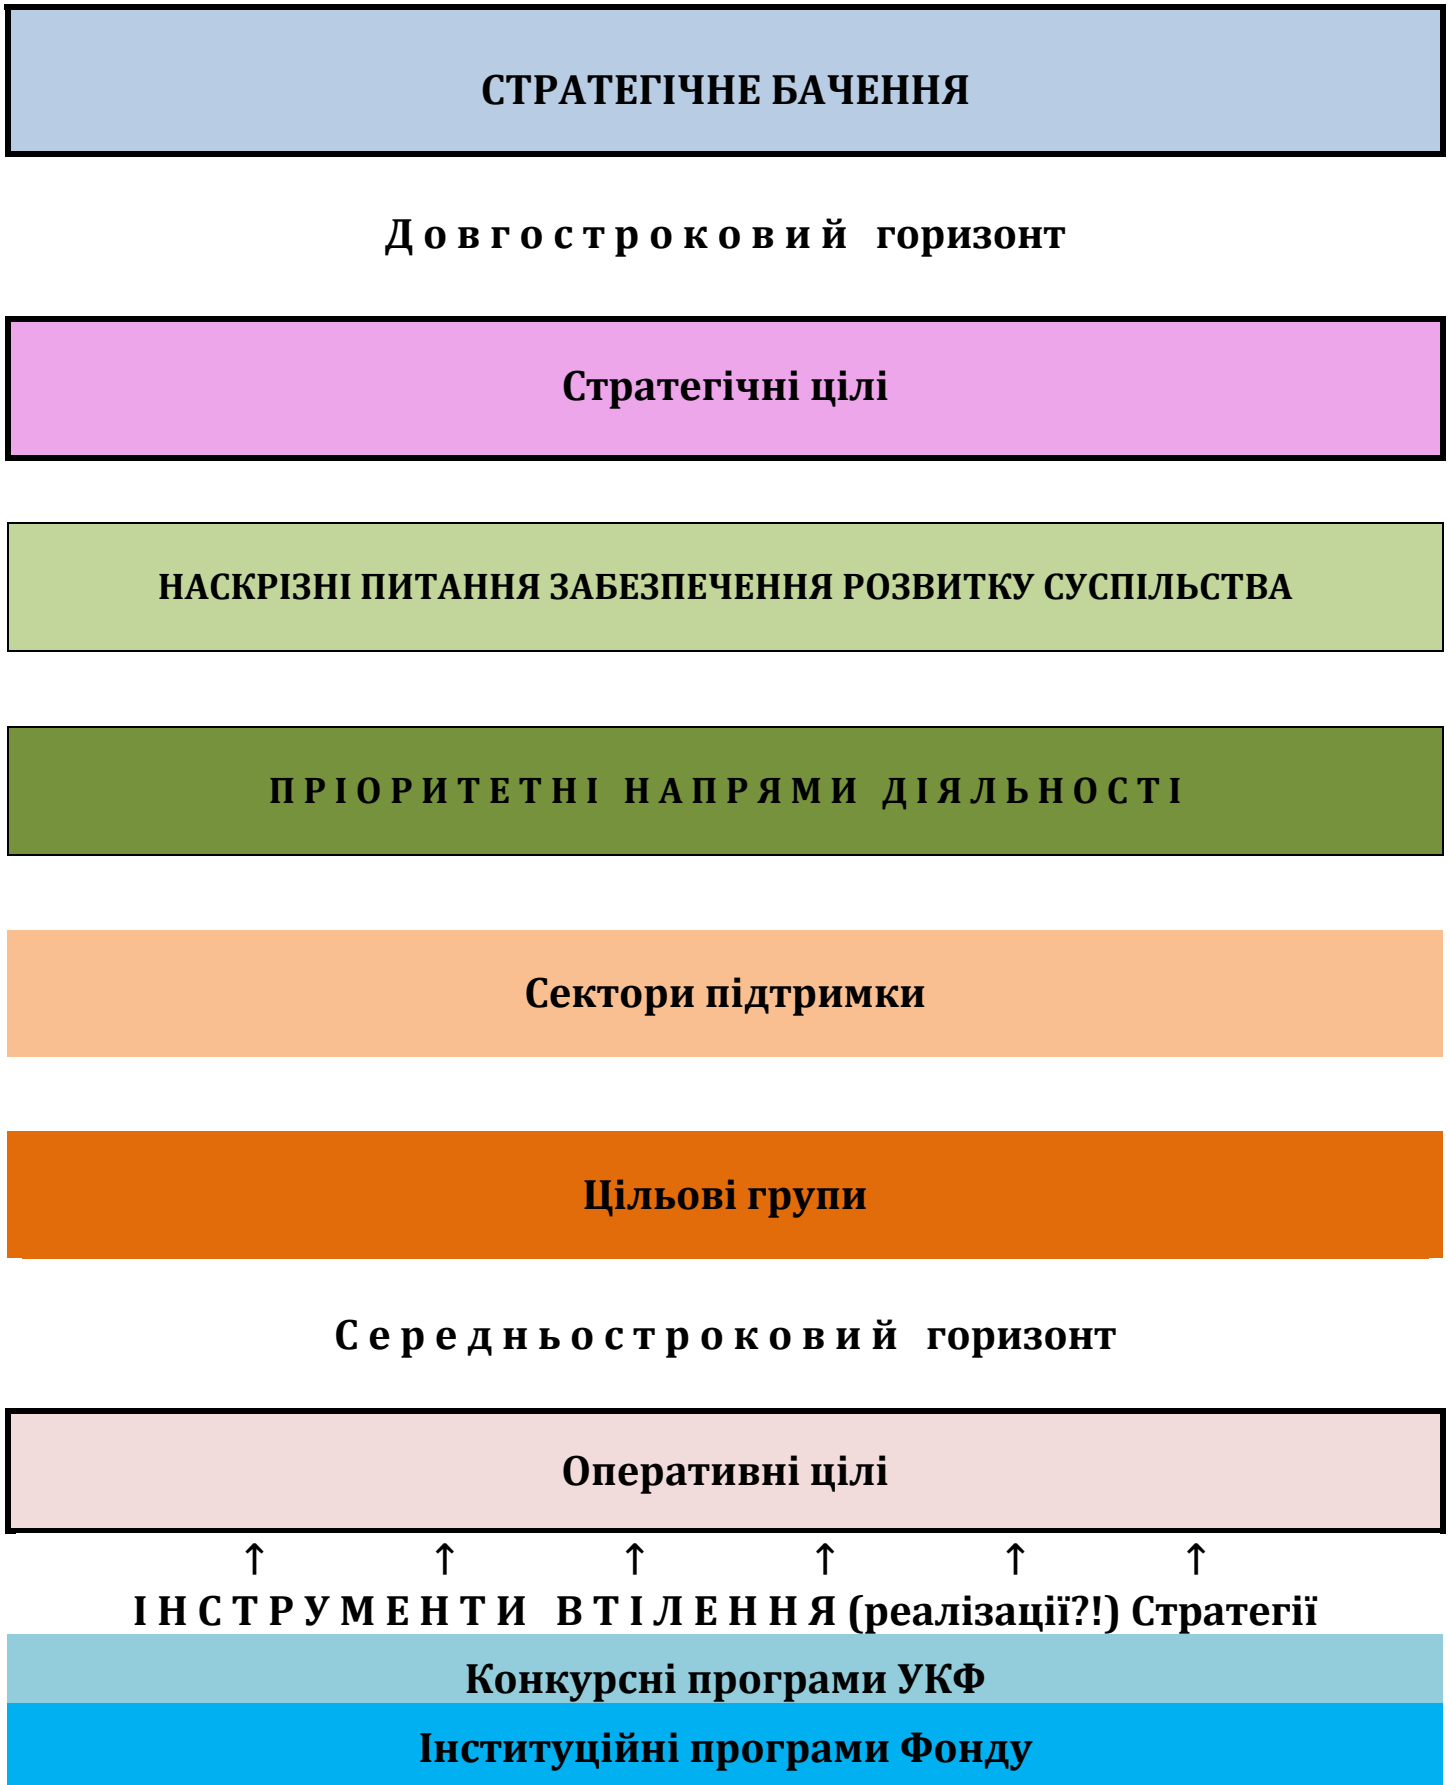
СТРАТЕГІЧНЕ БАЧЕННЯ

Довгостроковий горизонт

Стратегічні цілі

НАСКРІЗНІ ПИТАННЯ ЗАБЕЗПЕЧЕННЯ РОЗВИТКУ СУСПІЛЬСТВА

ПРІОРИТЕТНІ НАПРЯМИ ДІЯЛЬНОСТІ

Сектори підтримки

Цільові групи

Середньостроковий горизонт

Оперативні цілі

↑ ↑ ↑ ↑ ↑ ↑

ІНСТРУМЕНТИ ВТІЛЕННЯ (реалізації?!) Стратегії

Конкурсні програми УКФ

Інституційні програми Фонду